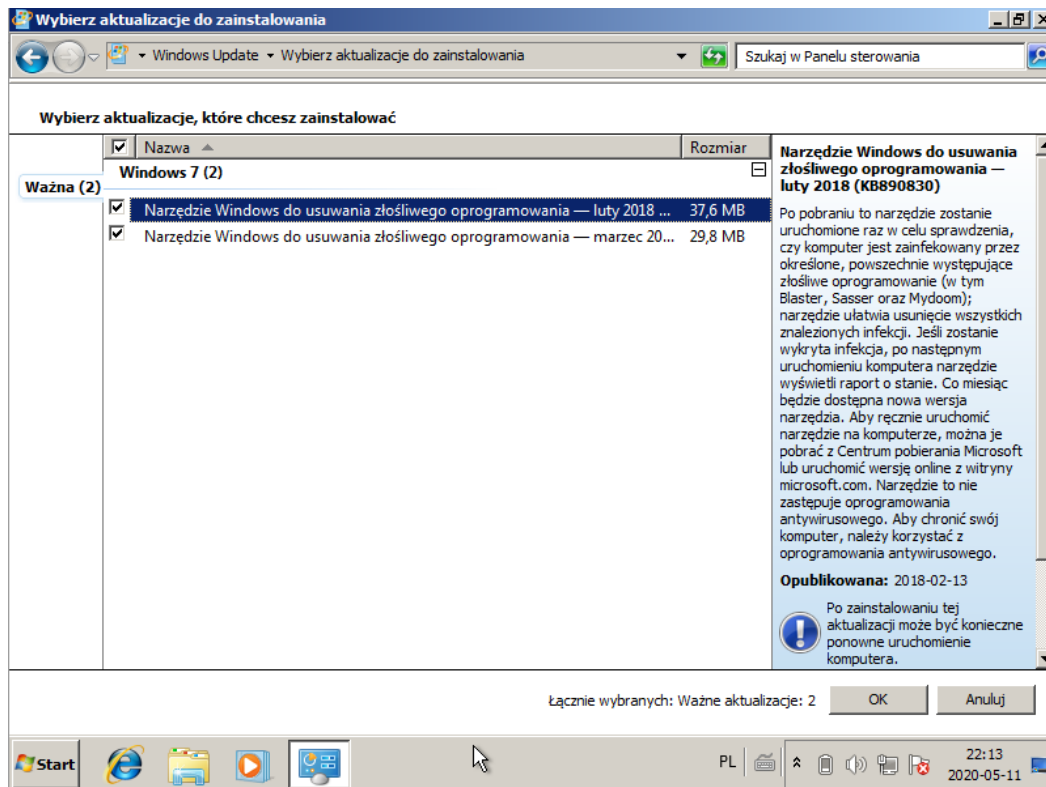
Wybierz aktualizacje do zainstalowania

Windows Update ▸ Wybierz aktualizacje do zainstalowania

Szukaj w Panelu sterowania

Wybierz aktualizacje, które chcesz zainstalować

Ważna (2)

| | Nazwa | Rozmiar |
|---|---|---|
| | Windows 7 (2) | |
| ☑ | Narzędzie Windows do usuwania złośliwego oprogramowania — luty 2018 ... | 37,6 MB |
| ☑ | Narzędzie Windows do usuwania złośliwego oprogramowania — marzec 20... | 29,8 MB |

Narzędzie Windows do usuwania złośliwego oprogramowania — luty 2018 (KB890830)

Po pobraniu to narzędzie zostanie uruchomione raz w celu sprawdzenia, czy komputer jest zainfekowany przez określone, powszechnie występujące złośliwe oprogramowanie (w tym Blaster, Sasser oraz Mydoom); narzędzie ułatwia usunięcie wszystkich znalezionych infekcji. Jeśli zostanie wykryta infekcja, po następnym uruchomieniu komputera narzędzie wyświetli raport o stanie. Co miesiąc będzie dostępna nowa wersja narzędzia. Aby ręcznie uruchomić narzędzie na komputerze, można je pobrać z Centrum pobierania Microsoft lub uruchomić wersję online z witryny microsoft.com. Narzędzie to nie zastępuje oprogramowania antywirusowego. Aby chronić swój komputer, należy korzystać z oprogramowania antywirusowego.

Opublikowana: 2018-02-13

Po zainstalowaniu tej aktualizacji może być konieczne ponowne uruchomienie komputera.

Łącznie wybranych: Ważne aktualizacje: 2

OK

Anuluj

Start

PL

22:13
2020-05-11